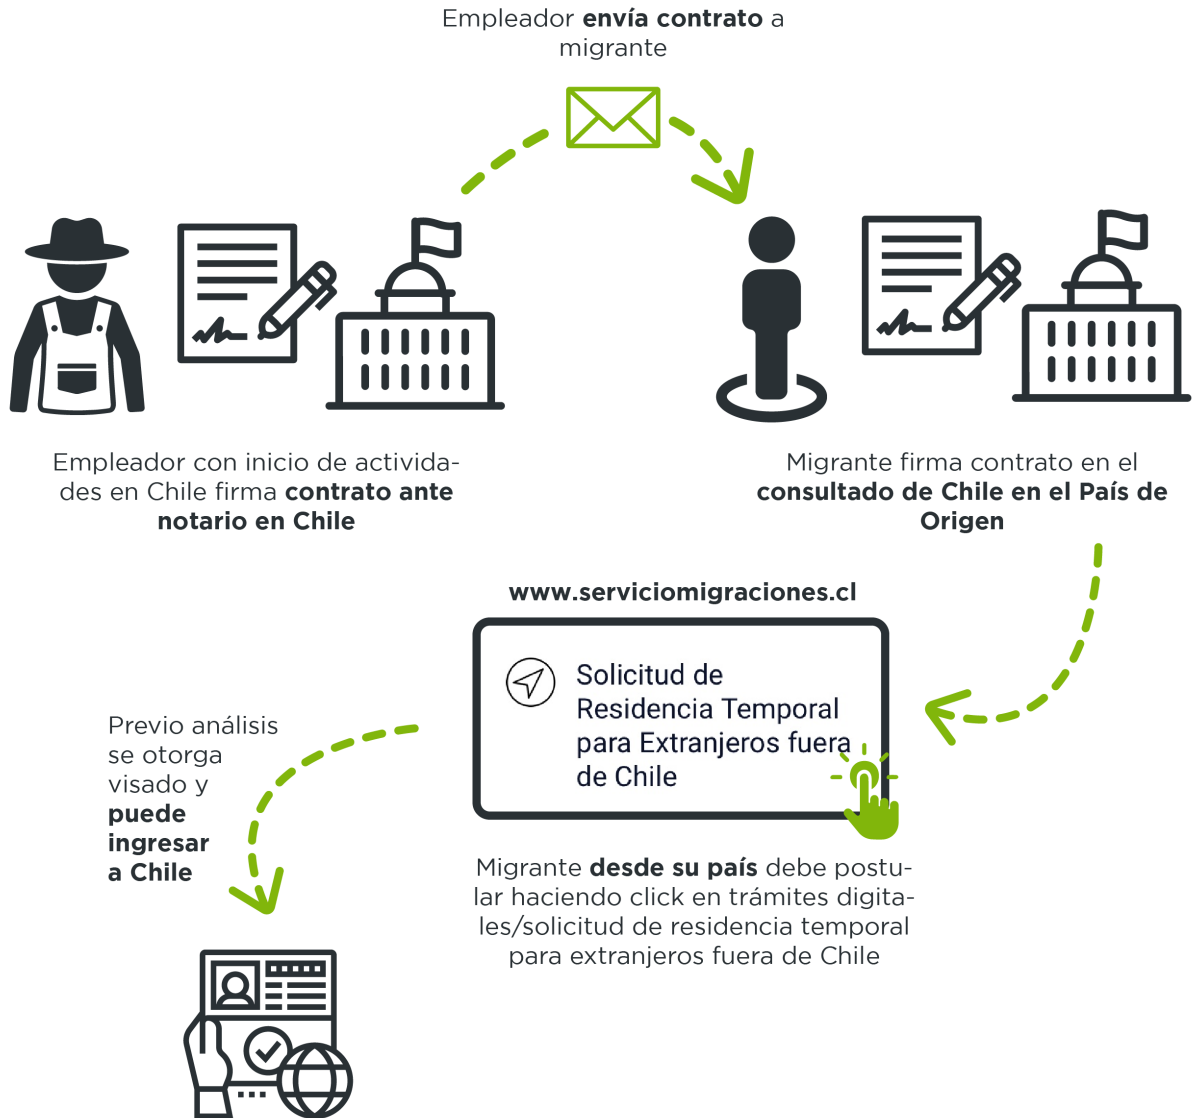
Empleador **envía contrato** a migrante

Empleador con inicio de actividades en Chile firma **contrato ante notario en Chile**

Migrante firma contrato en el **consultado de Chile en el País de Origen**

www.serviciomigraciones.cl

Solicitud de Residencia Temporal para Extranjeros fuera de Chile

Previo análisis se otorga visado y **puede ingresar a Chile**

Migrante **desde su país** debe postular haciendo click en trámites digitales/solicitud de residencia temporal para extranjeros fuera de Chile